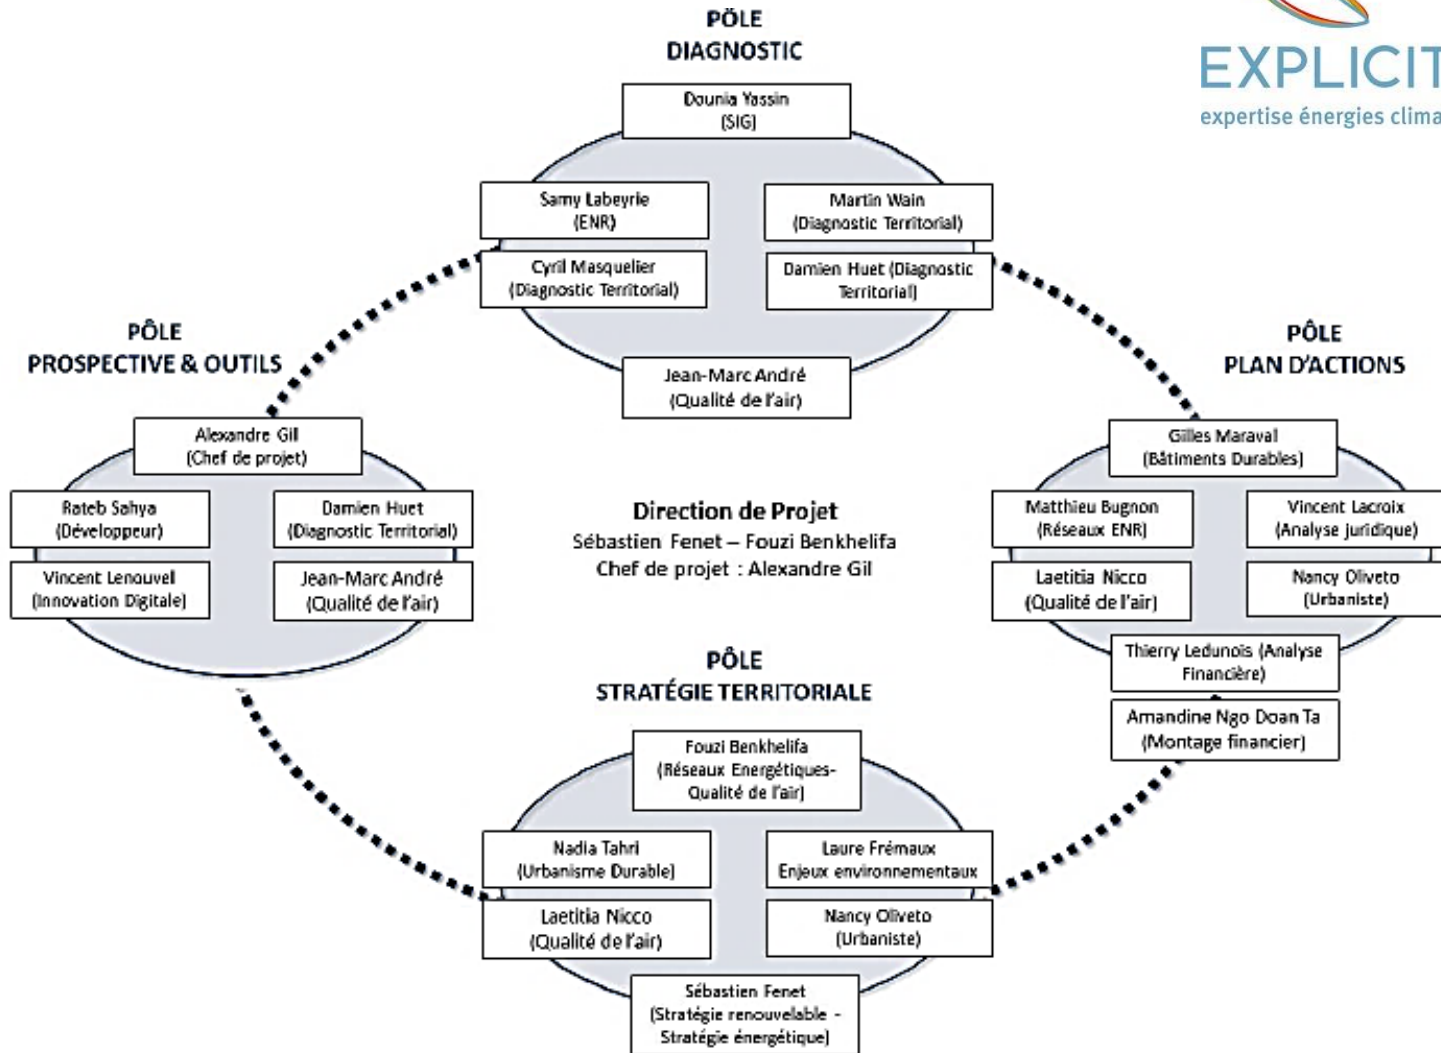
EXPLICIT
expertise énergies clima

PÔLE
DIAGNOSTIC

Dounia Yassin
(SIG)

Samy Labeyrie
(ENR)

Martin Wain
(Diagnostic Territorial)

Cyril Masquelier
(Diagnostic Territorial)

Damien Huet (Diagnostic Territorial)

Jean-Marc André
(Qualité de l'air)

PÔLE
PROSPECTIVE & OUTILS

Alexandre Gil
(Chef de projet)

Rateb Sahya
(Développeur)

Damien Huet
(Diagnostic Territorial)

Vincent Lenouvel
(Innovation Digitale)

Jean-Marc André
(Qualité de l'air)

Direction de Projet
Sébastien Fenet – Fouzi Benkhelifa
Chef de projet : Alexandre Gil

PÔLE
PLAN D'ACTIONS

Gilles Maraval
(Bâtiments Durables)

Matthieu Bugnon
(Réseaux ENR)

Vincent Lacroix
(Analyse juridique)

Laetitia Nicco
(Qualité de l'air)

Nancy Oliveto
(Urbaniste)

Thierry Ledunois (Analyse Financière)

Amandine Ngo Doan Ta
(Montage financier)

PÔLE
STRATÉGIE TERRITORIALE

Fouzi Benkhelifa
(Réseaux Energétiques-Qualité de l'air)

Nadia Tahri
(Urbanisme Durable)

Laure Frémaux
Enjeux environnementaux

Laetitia Nicco
(Qualité de l'air)

Nancy Oliveto
(Urbaniste)

Sébastien Fenet
(Stratégie renouvelable - Stratégie énergétique)